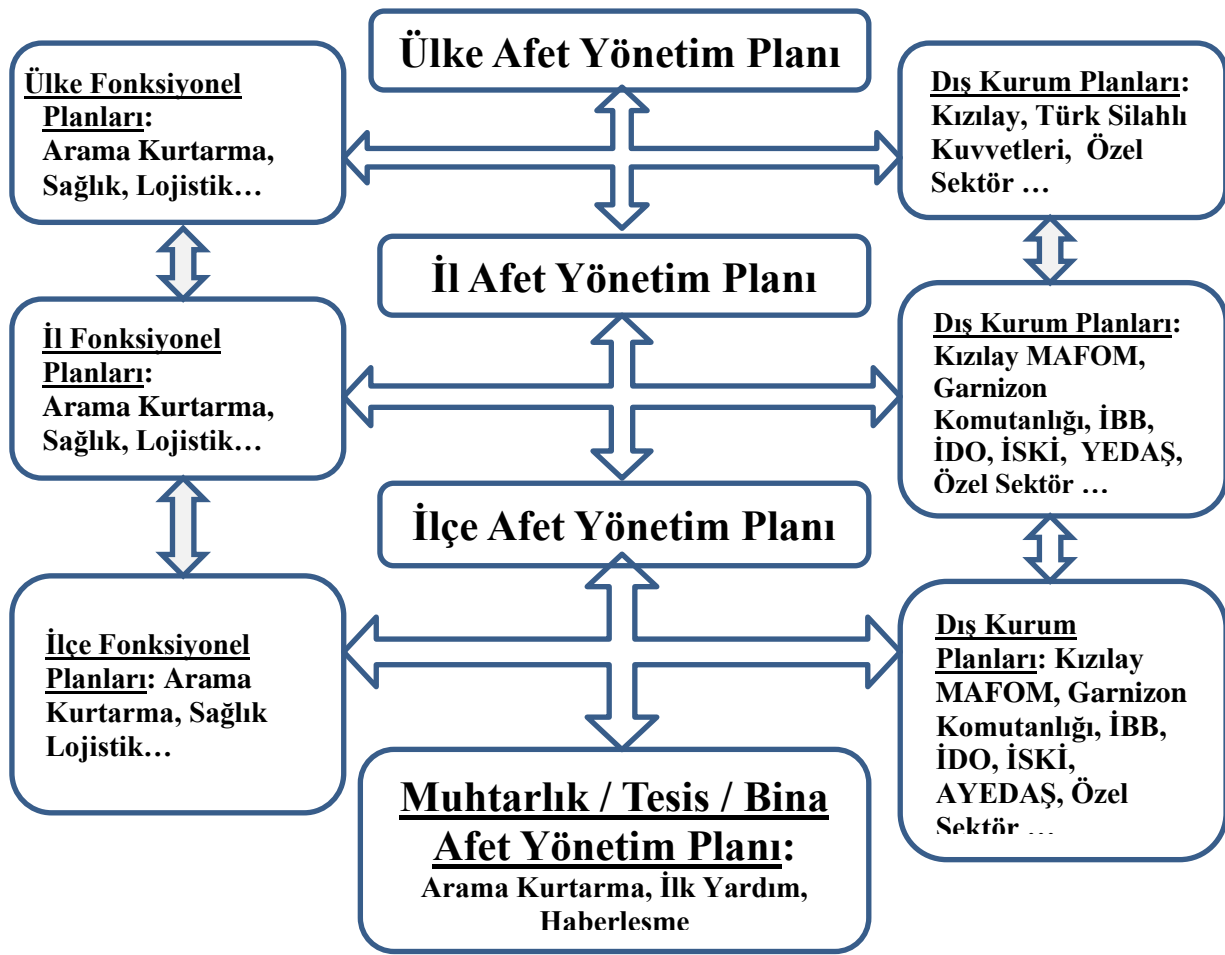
Ülke Afet Yönetim Planı

Ülke Fonksiyonel Planları: Arama Kurtarma, Sağlık, Lojistik…

Dış Kurum Planları: Kızılay, Türk Silahlı Kuvvetleri, Özel Sektör …

İl Afet Yönetim Planı

İl Fonksiyonel Planları: Arama Kurtarma, Sağlık, Lojistik…

Dış Kurum Planları: Kızılay MAFOM, Garnizon Komutanlığı, İBB, İDO, İSKİ, YEDAŞ, Özel Sektör …

İlçe Afet Yönetim Planı

İlçe Fonksiyonel Planları: Arama Kurtarma, Sağlık Lojistik…

Dış Kurum Planları: Kızılay MAFOM, Garnizon Komutanlığı, İBB, İDO, İSKİ, AYEDAŞ, Özel Sektör …

Muhtarlık / Tesis / Bina Afet Yönetim Planı: Arama Kurtarma, İlk Yardım, Haberleşme